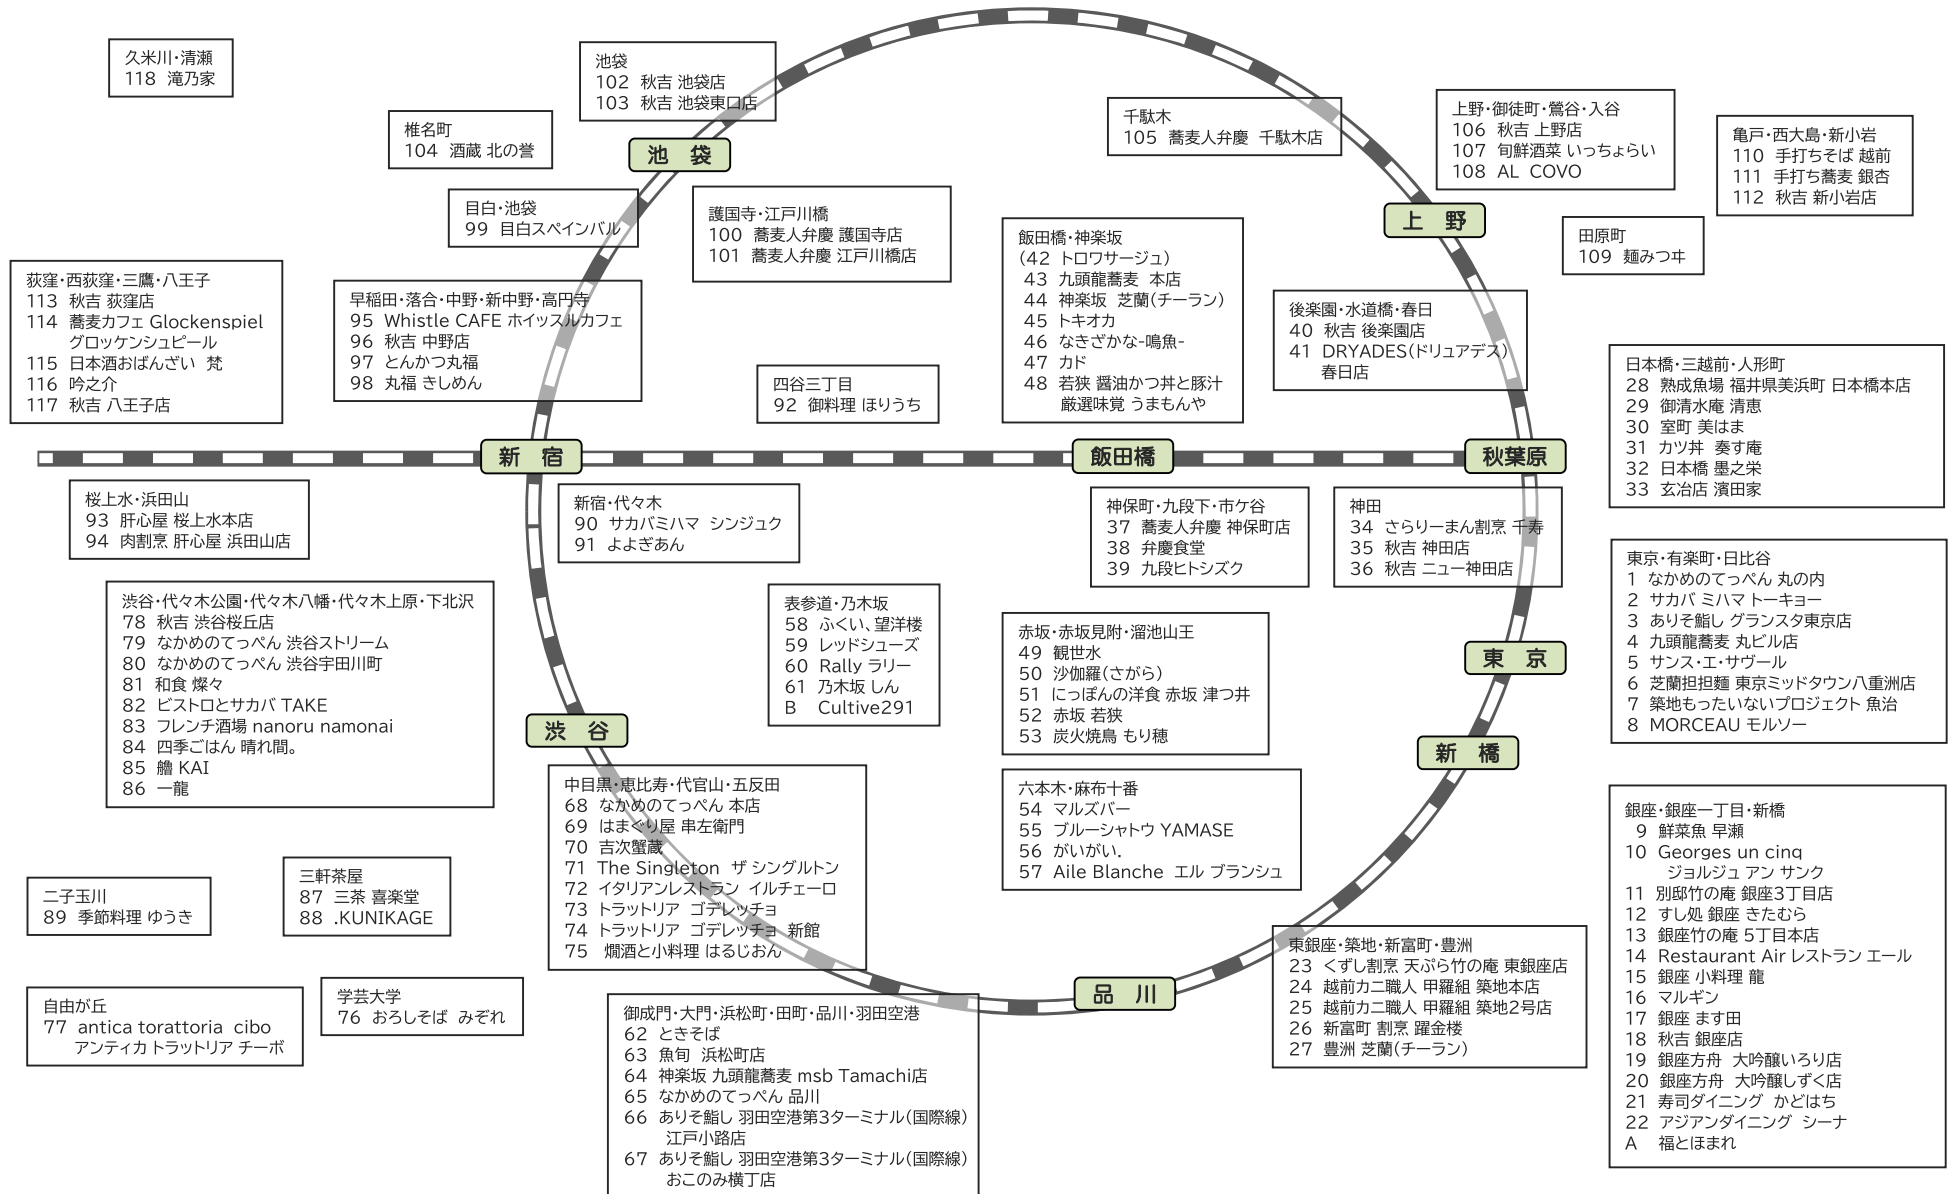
久米川・清瀬
118 滝乃家

池袋
102 秋吉 池袋店
103 秋吉 池袋東口店

椎名町
104 酒蔵 北の誉

池 袋

千駄木
105 蕎麦人弁慶 千駄木店

上野・御徒町・鶯谷・入谷
106 秋吉 上野店
107 旬鮮酒菜 いっちょらい
108 AL COVO

亀戸・西大島・新小岩
110 手打ちそば 越前
111 手打ち蕎麦 銀杏
112 秋吉 新小岩店

目白・池袋
99 目白スペインバル

護国寺・江戸川橋
100 蕎麦人弁慶 護国寺店
101 蕎麦人弁慶 江戸川橋店

飯田橋・神楽坂
(42 トロワサージュ)
43 九頭龍蕎麦 本店
44 神楽坂 芝蘭(チーラン)
45 トキオカ
46 なきざかな-鳴魚-
47 カド
48 若狭 醤油かつ丼と豚汁 厳選味覚 うまもんや

上 野

田原町
109 麺みつ井

荻窪・西荻窪・三鷹・八王子
113 秋吉 荻窪店
114 蕎麦カフェ Glockenspiel グロッケンシュピール
115 日本酒おばんざい 梵
116 吟之介
117 秋吉 八王子店

早稲田・落合・中野・新中野・高円寺
95 Whistle CAFE ホイッスルカフェ
96 秋吉 中野店
97 とんかつ丸福
98 丸福 きしめん

後楽園・水道橋・春日
40 秋吉 後楽園店
41 DRYADES(ドリュアデス) 春日店

日本橋・三越前・人形町
28 熟成魚場 福井県美浜町 日本橋本店
29 御清水庵 清恵
30 室町 美はま
31 カツ丼 奏す庵
32 日本橋 墨之栄
33 玄冶店 濱田家

四谷三丁目
92 御料理 ほりうち

新 宿

飯田橋

秋葉原

桜上水・浜田山
93 肝心屋 桜上水本店
94 肉割烹 肝心屋 浜田山店

新宿・代々木
90 サカバミハマ シンジュク
91 よよぎあん

神保町・九段下・市ケ谷
37 蕎麦人弁慶 神保町店
38 弁慶食堂
39 九段ヒトシズク

神田
34 さらりーまん割烹 千寿
35 秋吉 神田店
36 秋吉 ニュー神田店

東京・有楽町・日比谷
1 なかめのてっぺん 丸の内
2 サカバ ミハマ トーキョー
3 ありそ鮨し グランスタ東京店
4 九頭龍蕎麦 丸ビル店
5 サンス・エ・サヴール
6 芝蘭担担麵 東京ミッドタウン八重洲店
7 築地もったいないプロジェクト 魚治
8 MORCEAU モルソー

渋谷・代々木公園・代々木八幡・代々木上原・下北沢
78 秋吉 渋谷桜丘店
79 なかめのてっぺん 渋谷ストリーム
80 なかめのてっぺん 渋谷宇田川町
81 和食 燦々
82 ビストロとサカバ TAKE
83 フレンチ酒場 nanoru namonai
84 四季ごはん 晴れ間。
85 鱧 KAI
86 一龍

表参道・乃木坂
58 ふくい、望洋楼
59 レッドシューズ
60 Rally ラリー
61 乃木坂 しん
B Cultive291

赤坂・赤坂見附・溜池山王
49 観世水
50 沙伽羅(さがら)
51 にっぽんの洋食 赤坂 津つ井
52 赤坂 若狭
53 炭火焼鳥 もり穂

東 京

渋 谷

新 橋

中目黒・恵比寿・代官山・五反田
68 なかめのてっぺん 本店
69 はまぐり屋 串左衛門
70 吉次蟹蔵
71 The Singleton ザ シングルトン
72 イタリアンレストラン イルチェーロ
73 トラットリア ゴデレッチョ
74 トラットリア ゴデレッチョ 新館
75 燗酒と小料理 はるじおん

六本木・麻布十番
54 マルズバー
55 ブルーシャトウ YAMASE
56 がいがい.
57 Aile Blanche エル ブランシュ

銀座・銀座一丁目・新橋
9 鮮菜魚 早瀬
10 Georges un cinq ジョルジュ アン サンク
11 別邸竹の庵 銀座3丁目店
12 すし処 銀座 きたむら
13 銀座竹の庵 5丁目本店
14 Restaurant Air レストラン エール
15 銀座 小料理 龍
16 マルギン
17 銀座 ます田
18 秋吉 銀座店
19 銀座方舟 大吟醸いろり店
20 銀座方舟 大吟醸しずく店
21 寿司ダイニング かどはち
22 アジアンダイニング シーナ
A 福とほまれ

二子玉川
89 季節料理 ゆうき

三軒茶屋
87 三茶 喜楽堂
88 .KUNIKAGE

東銀座・築地・新富町・豊洲
23 くずし割烹 天ぷら竹の庵 東銀座店
24 越前カニ職人 甲羅組 築地本店
25 越前カニ職人 甲羅組 築地2号店
26 新富町 割烹 躍金楼
27 豊洲 芝蘭(チーラン)

品 川

自由が丘
77 antica torattoria cibo アンティカ トラットリア チーボ

学芸大学
76 おろしそば みぞれ

御成門・大門・浜松町・田町・品川・羽田空港
62 ときそば
63 魚旬 浜松町店
64 神楽坂 九頭龍蕎麦 msb Tamachi店
65 なかめのてっぺん 品川
66 ありそ鮨し 羽田空港第3ターミナル(国際線) 江戸小路店
67 ありそ鮨し 羽田空港第3ターミナル(国際線) おこのみ横丁店